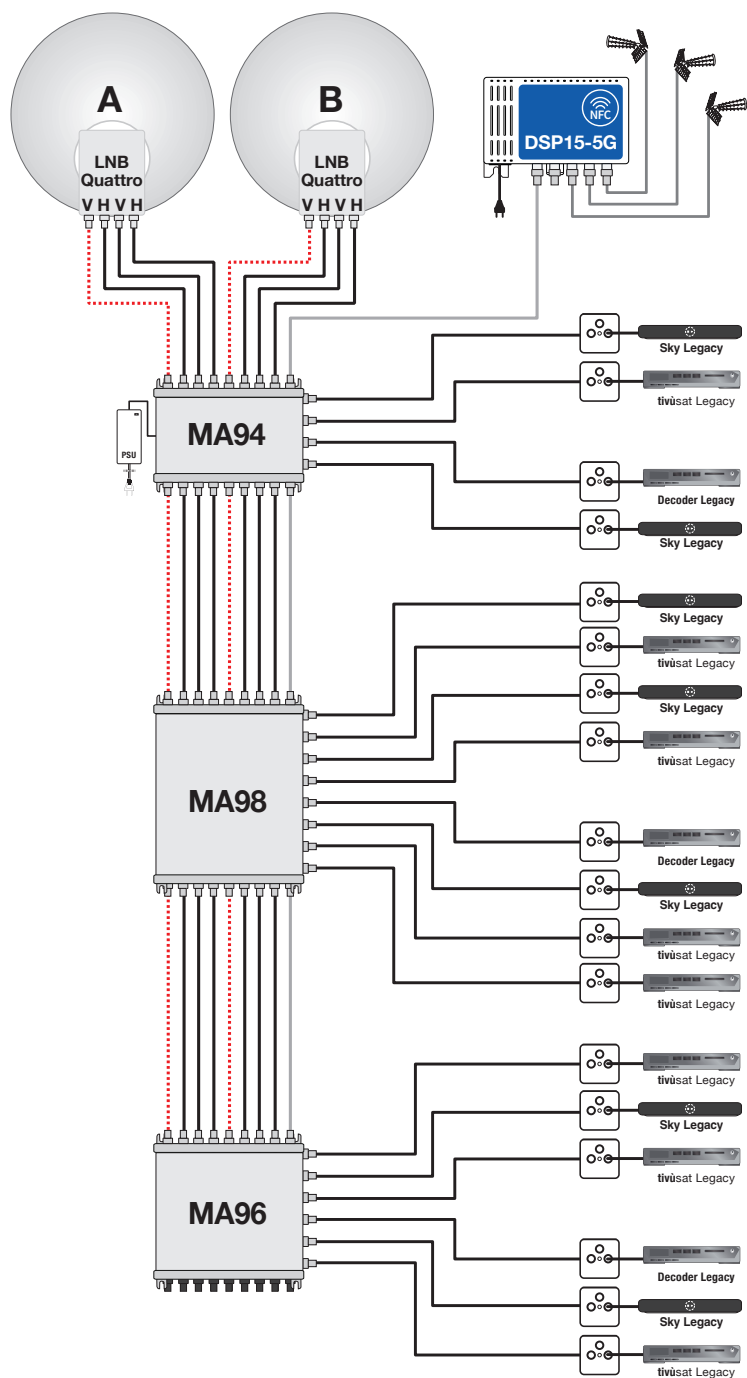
A

LNB Quattro

V H V H

B

LNB Quattro

V H V H

NFC

DSP15-5G

PSU

MA94

Sky Legacy

tivùsat Legacy

Decoder Legacy

Sky Legacy

Sky Legacy

tivùsat Legacy

Sky Legacy

tivùsat Legacy

MA98

Decoder Legacy

Sky Legacy

tivùsat Legacy

tivùsat Legacy

tivùsat Legacy

Sky Legacy

tivùsat Legacy

MA96

Decoder Legacy

Sky Legacy

tivùsat Legacy